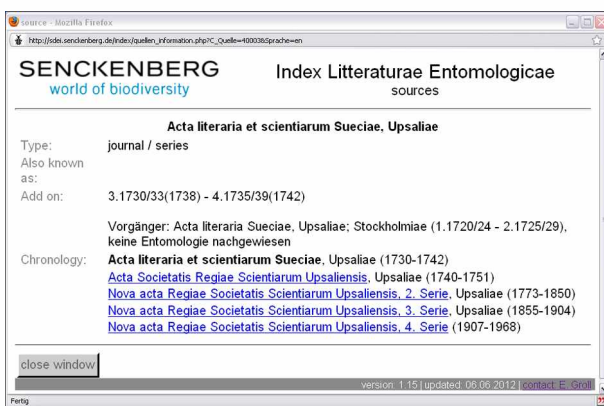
source - Mozilla Firefox

http://sdei.senckenberg.de/index/quellen_information.php?C_Quelle=4000385prache=en

SENCKENBERG
world of biodiversity

Index Litteraturae Entomologicae
sources

Acta literaria et scientiarum Sueciae, Upsaliae

| | |
|---|---|
| Type: | journal / series |
| Also known as: | |
| Add on: | 3.1730/33(1738) - 4.1735/39(1742) |
| | Vorgänger: Acta literaria Sueciae, Upsaliae; Stockholmiae (1.1720/24 - 2.1725/29), keine Entomologie nachgewiesen |
| Chronology: | **Acta literaria et scientiarum Sueciae**, Upsaliae (1730-1742) |
| | Acta Societatis Regiae Scientiarum Upsaliensis, Upsaliae (1740-1751) |
| | Nova acta Regiae Societatis Scientiarum Upsaliensis, 2. Serie, Upsaliae (1773-1850) |
| | Nova acta Regiae Societatis Scientiarum Upsaliensis, 3. Serie, Upsaliae (1855-1904) |
| | Nova acta Regiae Societatis Scientiarum Upsaliensis, 4. Serie (1907-1968) |

close window

version: 1.15 | updated: 06.06.2012 | contact: E. Groll

Fertig